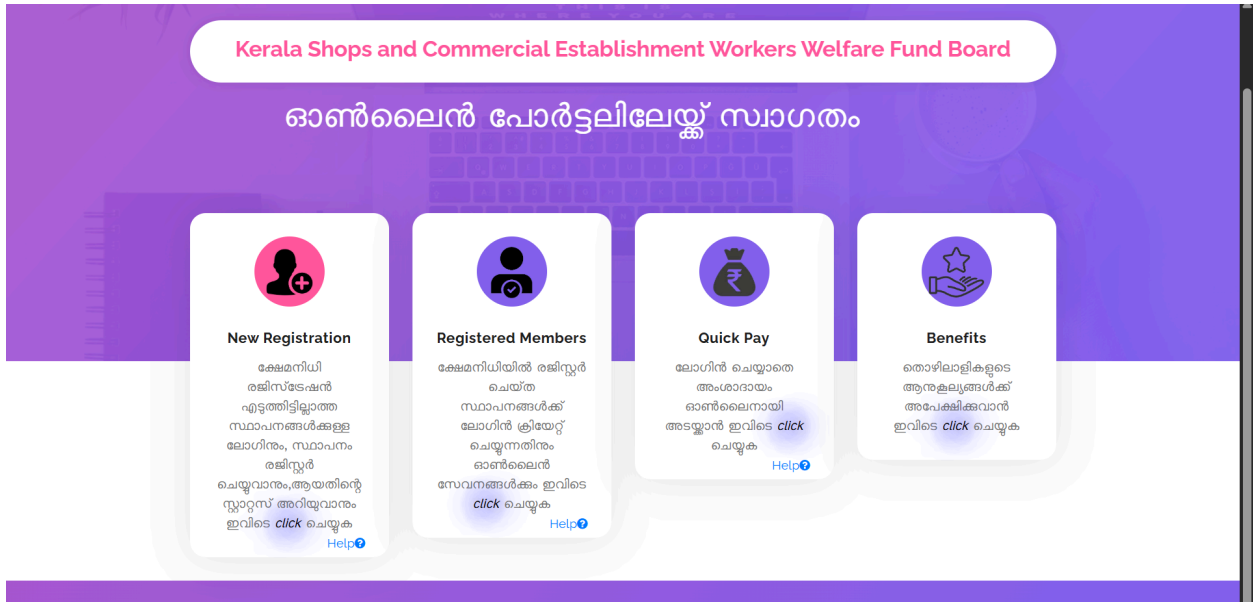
Kerala Shops and Commercial Establishment Workers Welfare Fund Board

ഓൺലൈൻ പോർട്ടലിലേയ്ക്ക് സ്വാഗതം

New Registration

ക്ഷേമനിധി രജിസ്ട്രേഷൻ എടുത്തിട്ടില്ലാത്ത സ്ഥാപനങ്ങൾക്കുള്ള ലോഗിനും, സ്ഥാപനം രജിസ്റ്റർ ചെയ്യുവാനും,ആയതിന്റെ സ്റ്റാറ്റസ് അറിയുവാനും ഇവിടെ *click* ചെയ്യുക

Help

Registered Members

ക്ഷേമനിധിയിൽ രജിസ്റ്റർ ചെയ്ത സ്ഥാപനങ്ങൾക്ക് ലോഗിൻ ക്രിയേറ്റ് ചെയ്യുന്നതിനും ഓൺലൈൻ സേവനങ്ങൾക്കും ഇവിടെ *click* ചെയ്യുക

Help

Quick Pay

ലോഗിൻ ചെയ്യാതെ അംശാദായം ഓൺലൈനായി അടയ്ക്കാൻ ഇവിടെ *click* ചെയ്യുക

Help

Benefits

തൊഴിലാളികളുടെ ആനുകൂല്യങ്ങൾക്ക് അപേക്ഷിക്കുവാൻ ഇവിടെ *click* ചെയ്യുക